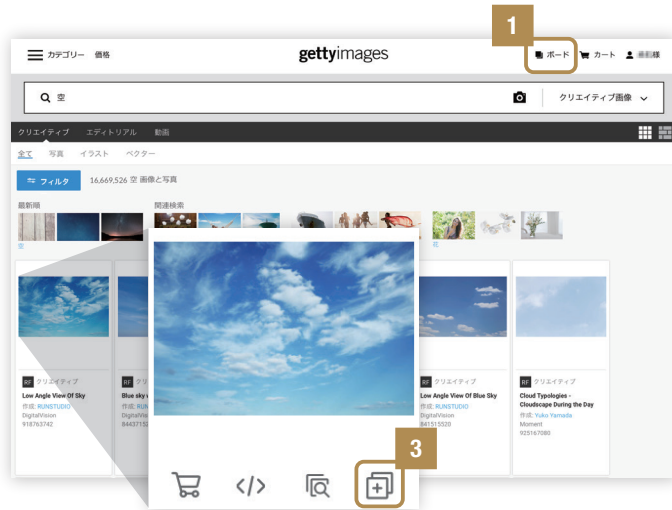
カテゴリー 価格

gettyimages

1

ボード カート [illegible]様

空

クリエイティブ画像

クリエイティブ エディトリアル 動画

全て 写真 イラスト ベクター

フィルタ 16,669,526 空 画像と写真

最新順

関連検索

空

花

RF クリエイティブ
Low Angle View Of Sky
作成: RUNSTUDIO
DigitalVision
918763742

RF
Blue sky
作成: RUN
DigitalVis
84437152

RF クリエイティブ
Low Angle View Of Blue Sky
作成: RUNSTUDIO
DigitalVision
841515520

RF クリエイティブ
Cloud Typologies - Cloudscape During the Day
作成: Yuko Yamada
Moment
925167080

3